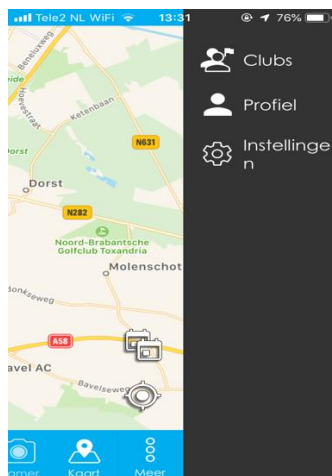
Tele2 NL WiFi 13:31 76%

Clubs
Profiel
Instellingen

Beneluxweg
Hoevestraat
eide
Ketenbaan
N631
Dorst
Dorst
N282
Noord-Brabantsche Golfclub Toxandria
Molenschot
Donksweg
A58
avel AC
Bavelseweg

amer
Kaart
Meer